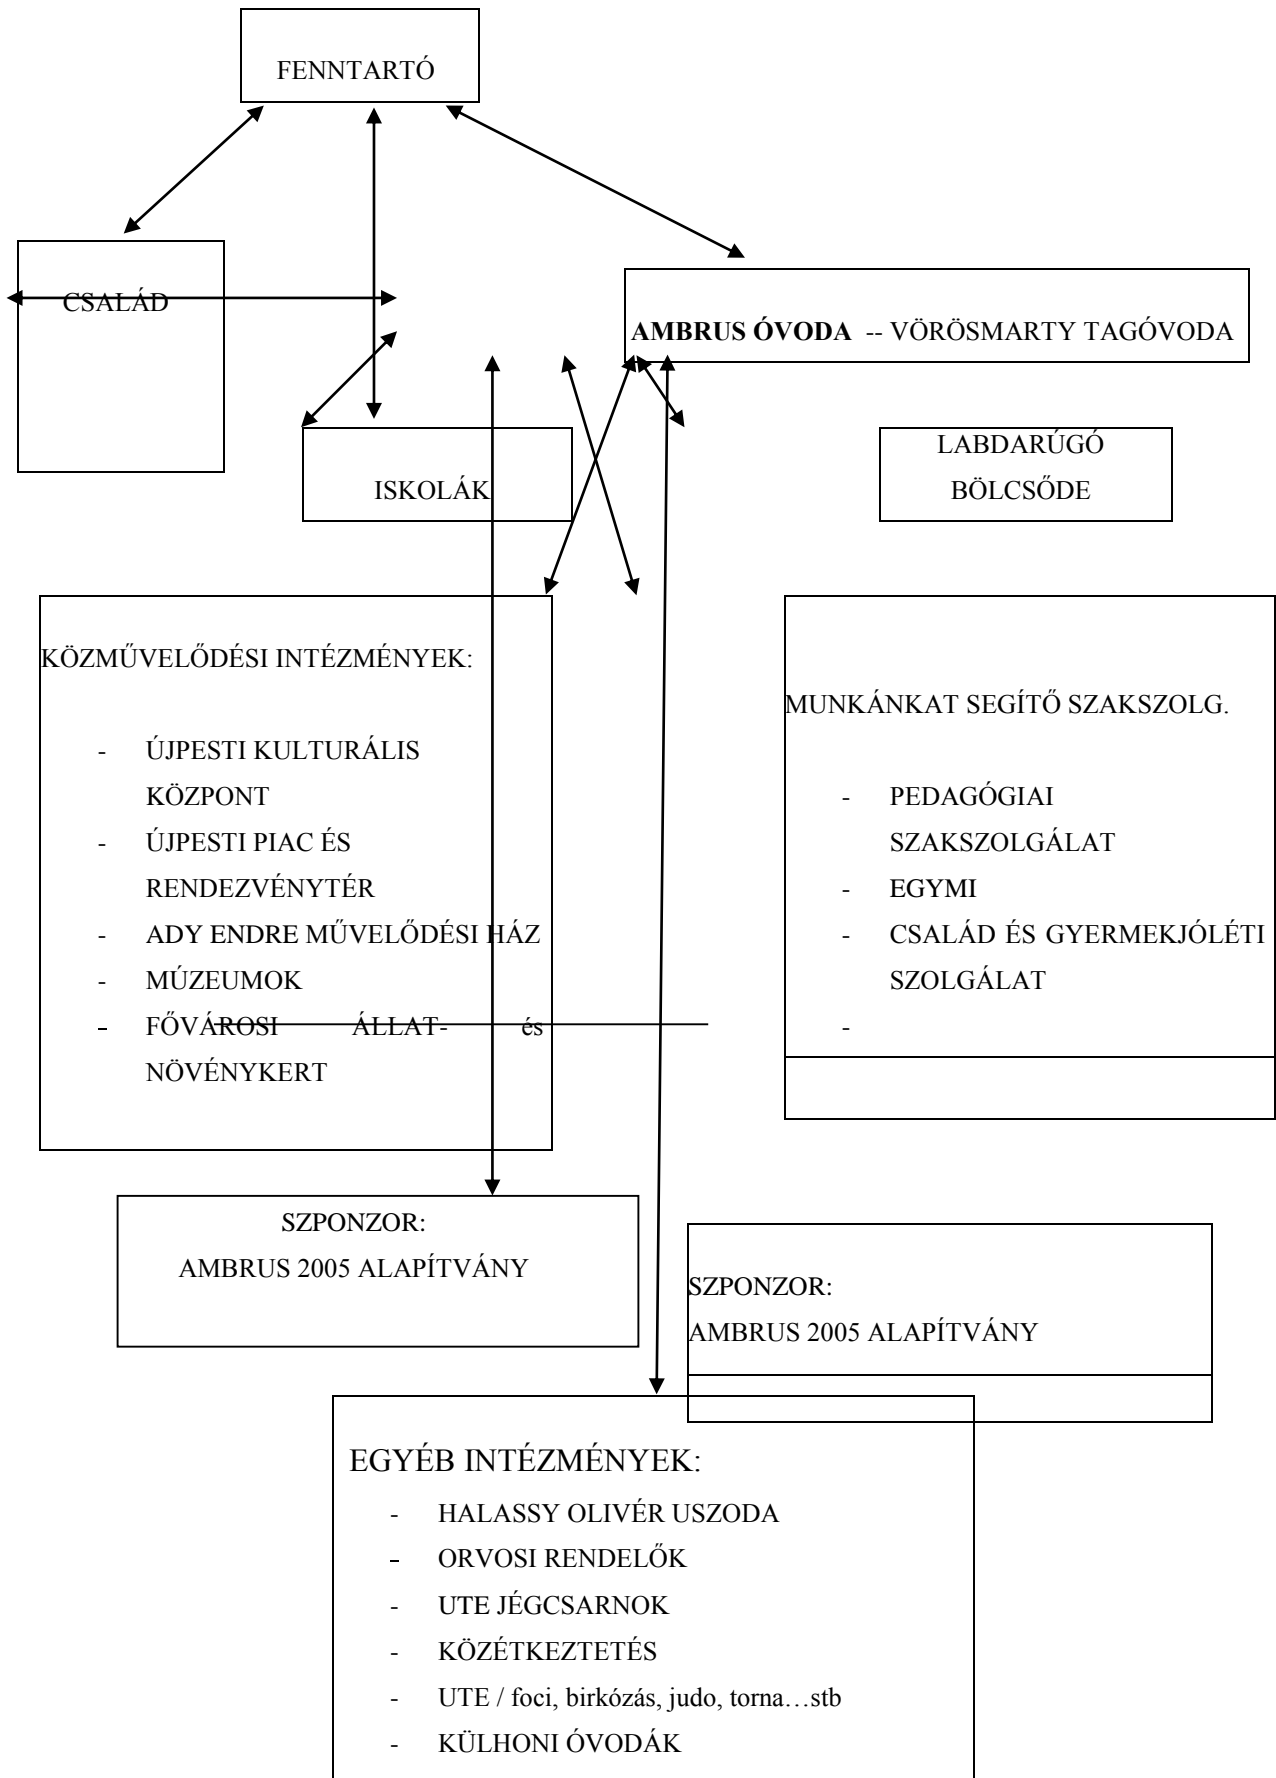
FENNTARTÓ

CSALÁD

AMBRUS ÓVODA -- VÖRÖSMARTY TAGÓVODA

ISKOLÁK

LABDARÚGÓ BÖLCSŐDE

KÖZMŰVELŐDÉSI INTÉZMÉNYEK:

- ÚJPESTI KULTURÁLIS KÖZPONT
- ÚJPESTI PIAC ÉS RENDEZVÉNYTÉR
- ADY ENDRE MŰVELŐDÉSI HÁZ
- MÚZEUMOK
- FŐVÁROSI ÁLLAT- és NÖVÉNYKERT

MUNKÁNKAT SEGÍTŐ SZAKSZOLG.

- PEDAGÓGIAI SZAKSZOLGÁLAT
- EGYMI
- CSALÁD ÉS GYERMEKJÓLÉTI SZOLGÁLAT
-

SZPONZOR:
AMBRUS 2005 ALAPÍTVÁNY

SZPONZOR:
AMBRUS 2005 ALAPÍTVÁNY

EGYÉB INTÉZMÉNYEK:

- HALASSY OLIVÉR USZODA
- ORVOSI RENDELŐK
- UTE JÉGCSARNOK
- KÖZÉTKEZTETÉS
- UTE / foci, birkózás, judo, torna…stb
- KÜLHONI ÓVODÁK